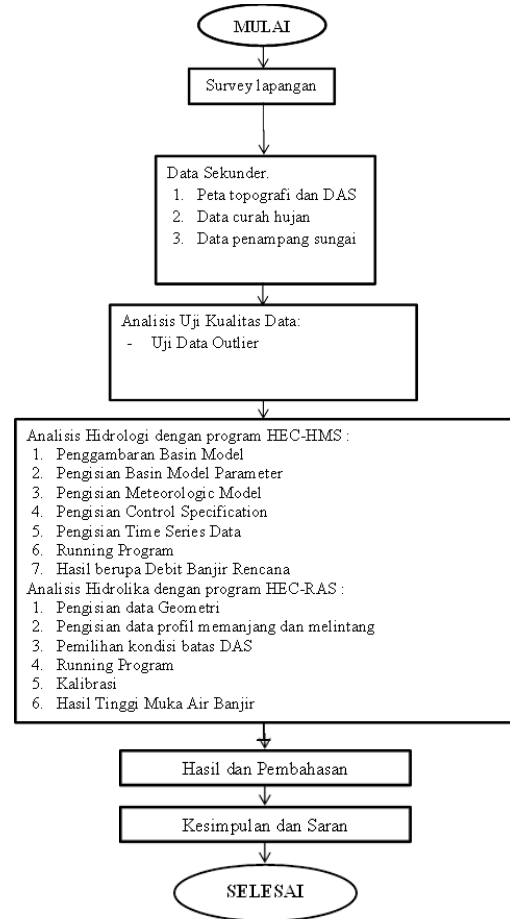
MULAI

Survey lapangan

Data Sekunder.
1. Peta topografi dan DAS
2. Data curah hujan
3. Data penampang sungai

Analisis Uji Kualitas Data:
- Uji Data Outlier

Analisis Hidrologi dengan program HEC-HMS :
1. Penggambaran Basin Model
2. Pengisian Basin Model Parameter
3. Pengisian Meteorologic Model
4. Pengisian Control Specification
5. Pengisian Time Series Data
6. Running Program
7. Hasil berupa Debit Banjir Rencana
Analisis Hidrolika dengan program HEC-RAS :
1. Pengisian data Geometri
2. Pengisian data profil memanjang dan melintang
3. Pemilihan kondisi batas DAS
4. Running Program
5. Kalibrasi
6. Hasil Tinggi Muka Air Banjir

Hasil dan Pembahasan

Kesimpulan dan Saran

SELESAI